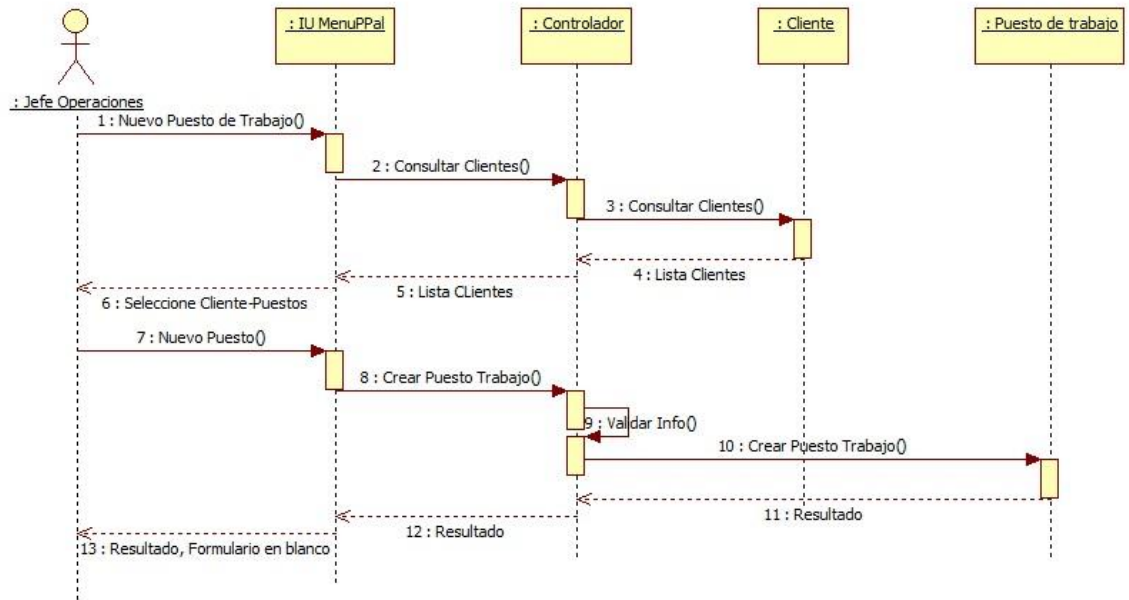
: Jefe Operaciones

: IU MenuPPal

: Controlador

: Cliente

: Puesto de trabajo

1 : Nuevo Puesto de Trabajo()

2 : Consultar Clientes()

3 : Consultar Clientes()

4 : Lista Clientes

5 : Lista CLientes

6 : Seleccione Cliente-Puestos

7 : Nuevo Puesto()

8 : Crear Puesto Trabajo()

9 : Validar Info()

10 : Crear Puesto Trabajo()

11 : Resultado

12 : Resultado

13 : Resultado, Formulario en blanco